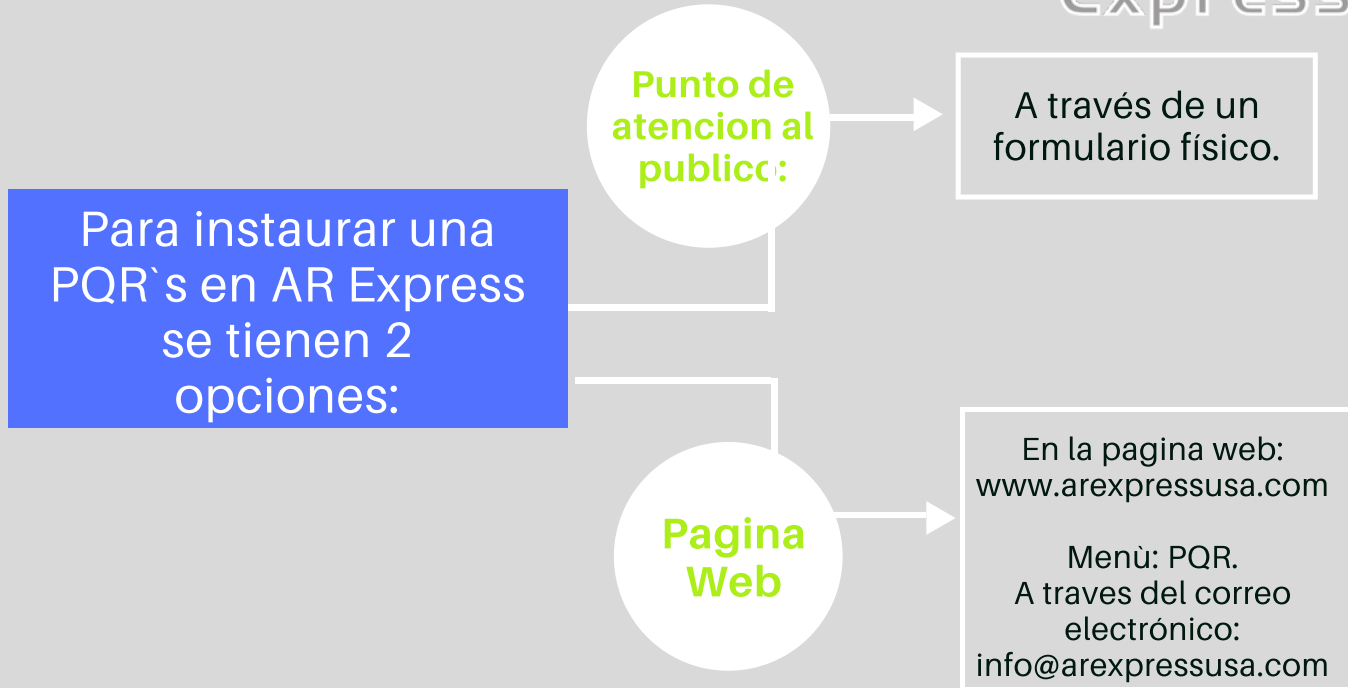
Express

Para instaurar una PQR`s en AR Express se tienen 2 opciones:

Punto de atencion al publico:

A través de un formulario físico.

Pagina Web

En la pagina web: www.arexpressusa.com

Menù: PQR.
A traves del correo electrónico: info@arexpressusa.com